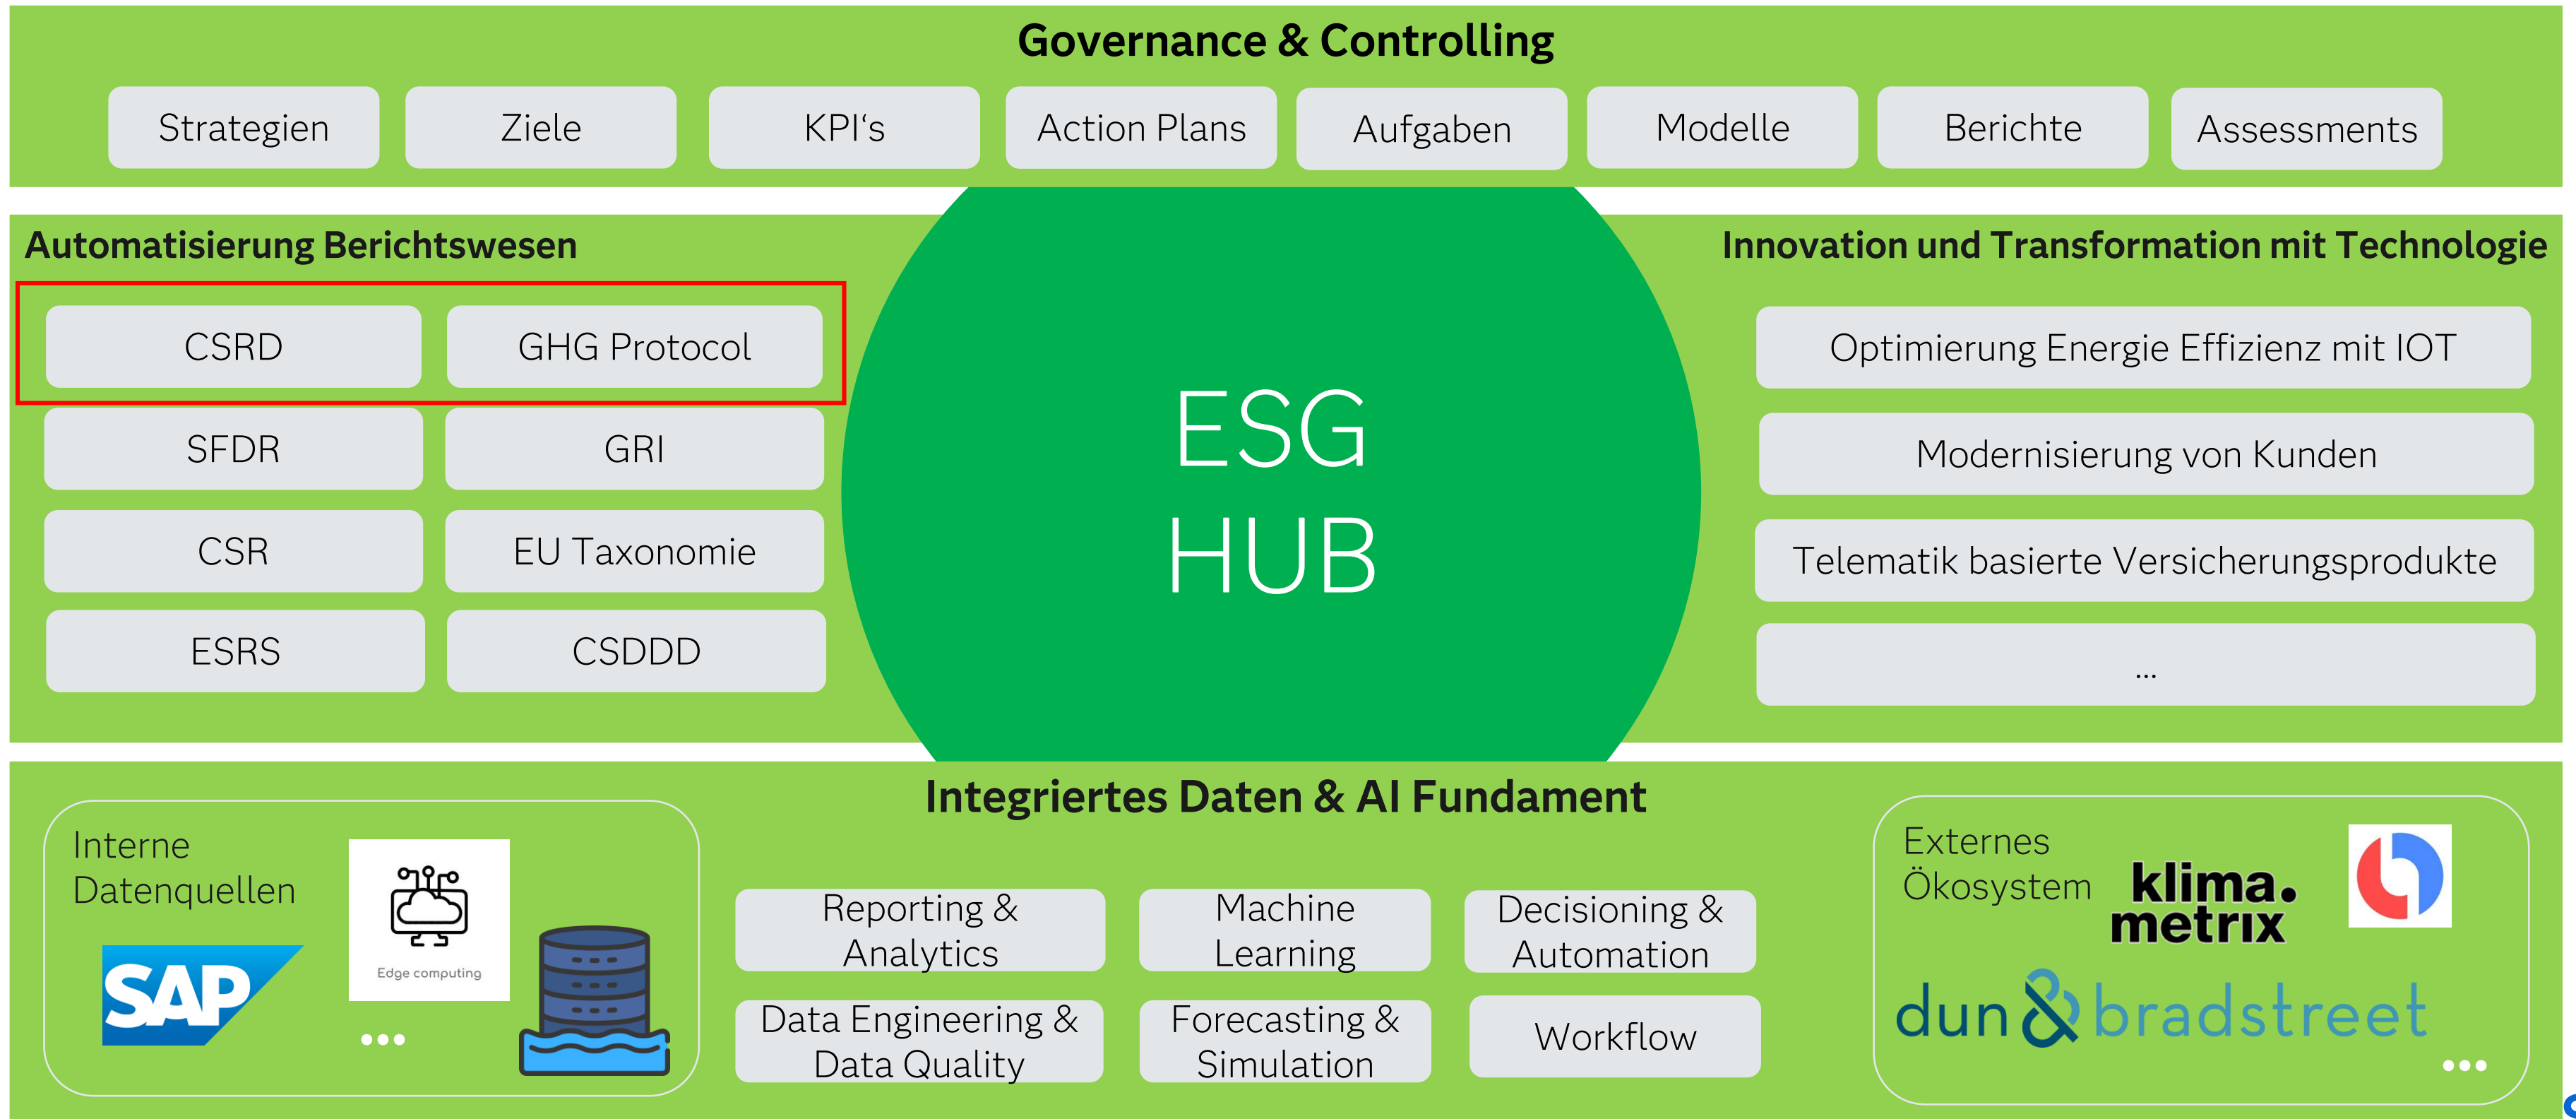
Governance & Controlling

Strategien
Ziele
KPI‘s
Action Plans
Aufgaben
Modelle
Berichte
Assessments

Automatisierung Berichtswesen

CSRD
GHG Protocol
SFDR
GRI
CSR
EU Taxonomie
ESRS
CSDDD

ESG HUB

Innovation und Transformation mit Technologie

Optimierung Energie Effizienz mit IOT
Modernisierung von Kunden
Telematik basierte Versicherungsprodukte
...

Integriertes Daten & AI Fundament

Interne Datenquellen
SAP
Edge computing
•••

Reporting & Analytics
Machine Learning
Decisioning & Automation
Data Engineering & Data Quality
Forecasting & Simulation
Workflow

Externes Ökosystem
klima. metrix
dun & bradstreet
•••